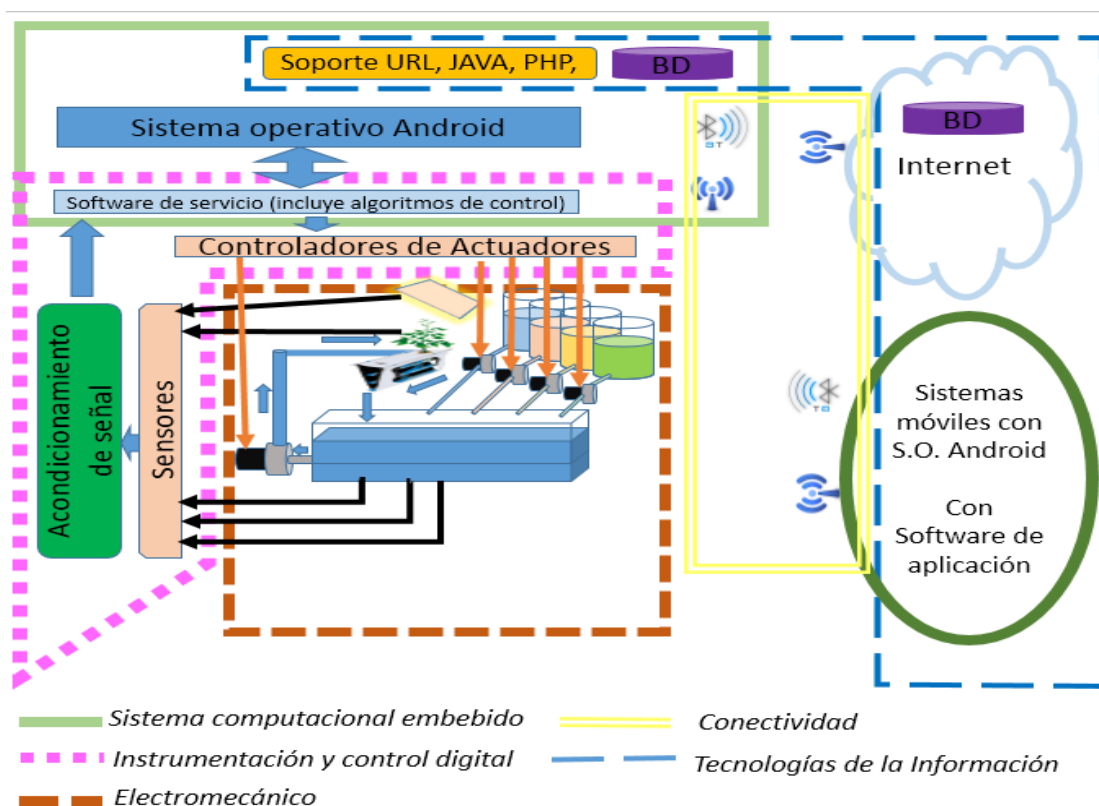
Soporte URL, JAVA, PHP,

BD

Sistema operativo Android

BT

BD

Internet

Software de servicio (incluye algoritmos de control)

Controladores de Actuadores

Acondicionamiento de señal

Sensores

TB

Sistemas móviles con S.O. Android

Con Software de aplicación

Sistema computacional embebido

Conectividad

Instrumentación y control digital

Tecnologías de la Información

Electromecánico